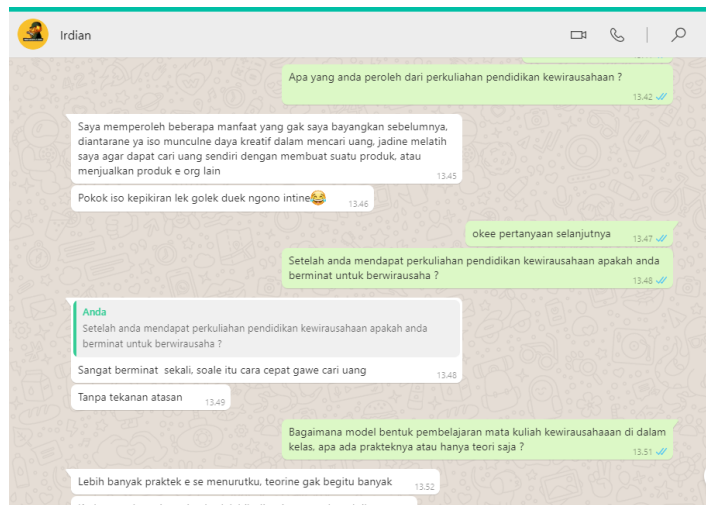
Irdian

Apa yang anda peroleh dari perkuliahan pendidikan kewirausahaan ?
13.42

Saya memperoleh beberapa manfaat yang gak saya bayangkan sebelumnya, diantarane ya iso munculne daya kreatif dalam mencari uang, jadine melatih saya agar dapat cari uang sendiri dengan membuat suatu produk, atau menjualkan produk e org lain
13.45

Pokok iso kepikiran lek golek duek ngono intine😂
13.46

okee pertanyaan selanjutnya
13.47

Setelah anda mendapat perkuliahan pendidikan kewirausahaan apakah anda berminat untuk berwirausaha ?
13.48

Anda
Setelah anda mendapat perkuliahan pendidikan kewirausahaan apakah anda berminat untuk berwirausaha ?

Sangat berminat sekali, soale itu cara cepat gawe cari uang
13.48

Tanpa tekanan atasan
13.49

Bagaimana model bentuk pembelajaran mata kuliah kewirausahaaan di dalam kelas, apa ada prakteknya atau hanya teori saja ?
13.51

Lebih banyak praktek e se menurutku, teorine gak begitu banyak
13.52

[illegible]